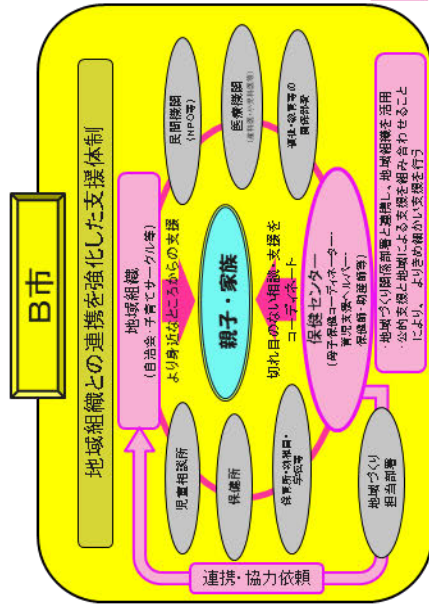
B市

地域組織との連携を強化した支援体制

民間機関
（NPO等）

医療機関
（産科医療・小児科医等）

療育・教育等の関係部署

・地域づくり関係部署と連携し、地域組織を活用
・公的支援と地域による支援を組み合わせることにより、よりきめ細かい支援を行う

地域組織
（自治会・子育てサークル等）
より身近なところからの支援

親子・家族

切れ目のない相談・支援を
コーディネート

保健センター
（母子保健コーディネーター・
育児支援ヘルパー
保健師・助産師等）

児童相談所

保健所

役所・幼稚園・学校等

地域づくり
担当部署

連携・協力依頼